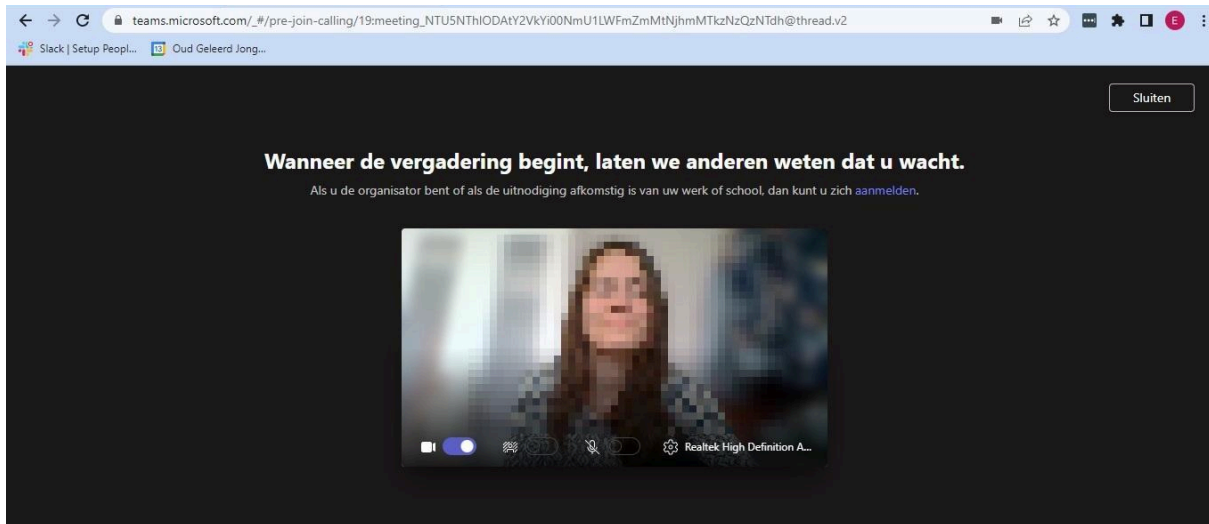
teams.microsoft.com/_#/pre-join-calling/19:meeting_NTU5NThlODAtY2VkYi00NmU1LWFmZmMtNjhmMTkzNzQzNTdh@thread.v2

Slack | Setup Peopl...
Oud Geleerd Jong...

Sluiten

Wanneer de vergadering begint, laten we anderen weten dat u wacht.

Als u de organisator bent of als de uitnodiging afkomstig is van uw werk of school, dan kunt u zich aanmelden.

Realtek High Definition A...